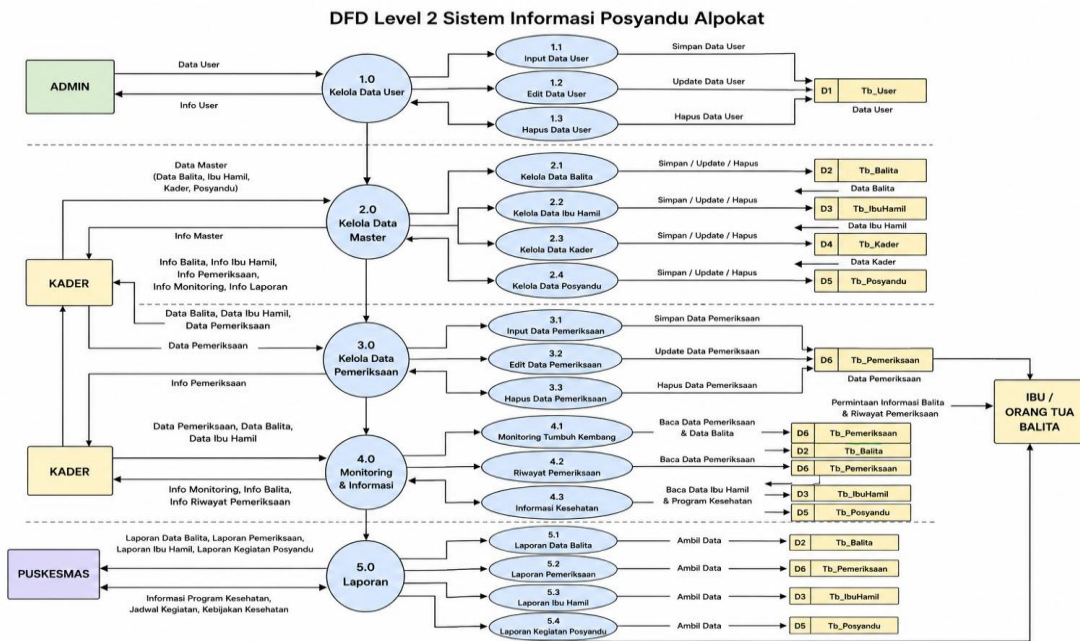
DFD Level 2 Sistem Informasi Posyandu Alpokat

ADMIN
Data User
Info User
1.0 Kelola Data User
1.1 Input Data User
1.2 Edit Data User
1.3 Hapus Data User
Simpan Data User
Update Data User
Hapus Data User
D1 Tb_User
Data User

Data Master (Data Balita, Ibu Hamil, Kader, Posyandu)
Info Master
2.0 Kelola Data Master
2.1 Kelola Data Balita
2.2 Kelola Data Ibu Hamil
2.3 Kelola Data Kader
2.4 Kelola Data Posyandu
Simpan / Update / Hapus
Simpan / Update / Hapus
Simpan / Update / Hapus
Simpan / Update / Hapus
D2 Tb_Balita
Data Balita
D3 Tb_IbuHamil
Data Ibu Hamil
D4 Tb_Kader
Data Kader
D5 Tb_Posyandu

KADER
Info Balita, Info Ibu Hamil, Info Pemeriksaan, Info Monitoring, Info Laporan
Data Balita, Data Ibu Hamil, Data Pemeriksaan
Data Pemeriksaan
Info Pemeriksaan
3.0 Kelola Data Pemeriksaan
3.1 Input Data Pemeriksaan
3.2 Edit Data Pemeriksaan
3.3 Hapus Data Pemeriksaan
Simpan Data Pemeriksaan
Update Data Pemeriksaan
Hapus Data Pemeriksaan
D6 Tb_Pemeriksaan
Data Pemeriksaan
IBU / ORANG TUA BALITA
Permintaan Informasi Balita & Riwayat Pemeriksaan

KADER
Data Pemeriksaan, Data Balita, Data Ibu Hamil
Info Monitoring, Info Balita, Info Riwayat Pemeriksaan
4.0 Monitoring & Informasi
4.1 Monitoring Tumbuh Kembang
4.2 Riwayat Pemeriksaan
4.3 Informasi Kesehatan
Baca Data Pemeriksaan & Data Balita
Baca Data Pemeriksaan
Baca Data Ibu Hamil & Program Kesehatan
D6 Tb_Pemeriksaan
D2 Tb_Balita
D6 Tb_Pemeriksaan
D3 Tb_IbuHamil
D5 Tb_Posyandu

PUSKESMAS
Laporan Data Balita, Laporan Pemeriksaan, Laporan Ibu Hamil, Laporan Kegiatan Posyandu
Informasi Program Kesehatan, Jadwal Kegiatan, Kebijakan Kesehatan
5.0 Laporan
5.1 Laporan Data Balita
5.2 Laporan Pemeriksaan
5.3 Laporan Ibu Hamil
5.4 Laporan Kegiatan Posyandu
Ambil Data
Ambil Data
Ambil Data
Ambil Data
D2 Tb_Balita
D6 Tb_Pemeriksaan
D3 Tb_IbuHamil
D5 Tb_Posyandu